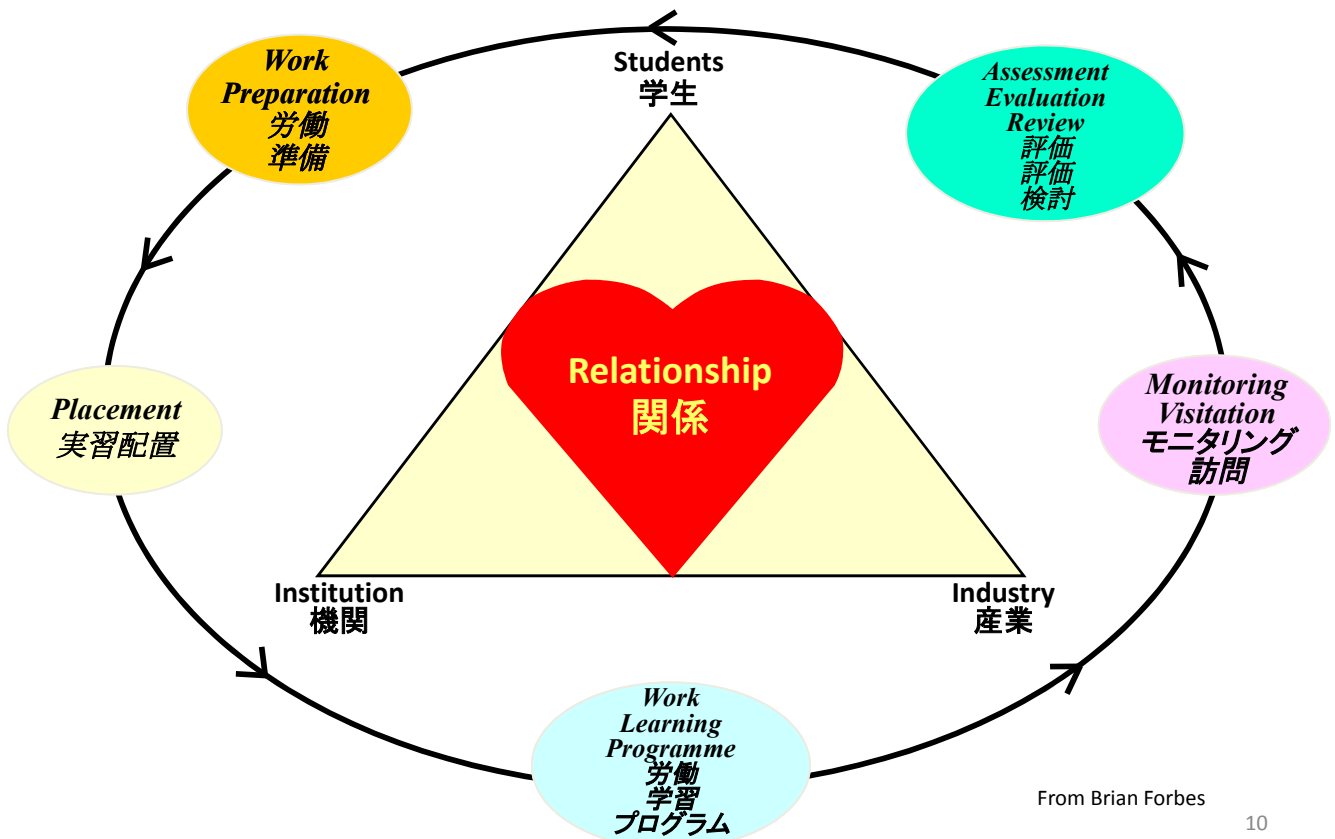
Students
学生

Work Preparation
労働
準備

Assessment
Evaluation
Review
評価
評価
検討

Relationship
関係

Placement
実習配置

Monitoring
Visitation
モニタリング
訪問

Institution
機関

Industry
産業

Work
Learning
Programme
労働
学習
プログラム

From Brian Forbes

10